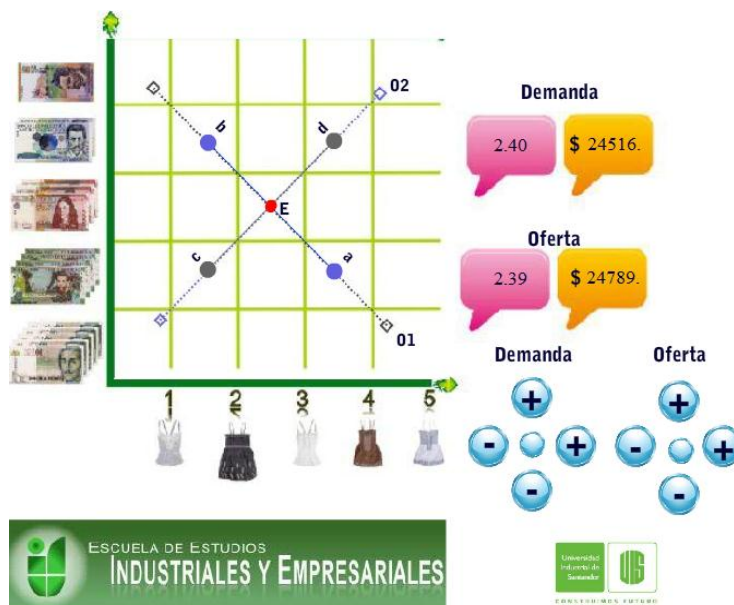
02
b
d
E
c
a
01

1 2 3 4 5

Demanda
2.40
$ 24516.

Oferta
2.39
$ 24789.

Demanda
Oferta
+
-
+
-
-
+
-
+

ESCUELA DE ESTUDIOS INDUSTRIALES Y EMPRESARIALES

Universidad Industrial de Santander
UIS
CONSTRUIMOS FUTURO